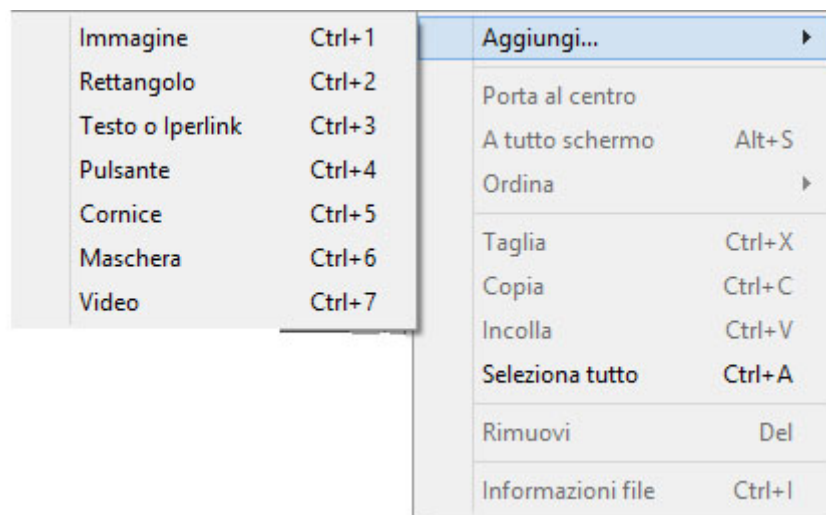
Immagine Ctrl+1
Rettangolo Ctrl+2
Testo o Iperlink Ctrl+3
Pulsante Ctrl+4
Cornice Ctrl+5
Maschera Ctrl+6
Video Ctrl+7

Aggiungi...
Porta al centro
A tutto schermo Alt+S
Ordina
Taglia Ctrl+X
Copia Ctrl+C
Incolla Ctrl+V
Seleziona tutto Ctrl+A
Rimuovi Del
Informazioni file Ctrl+I